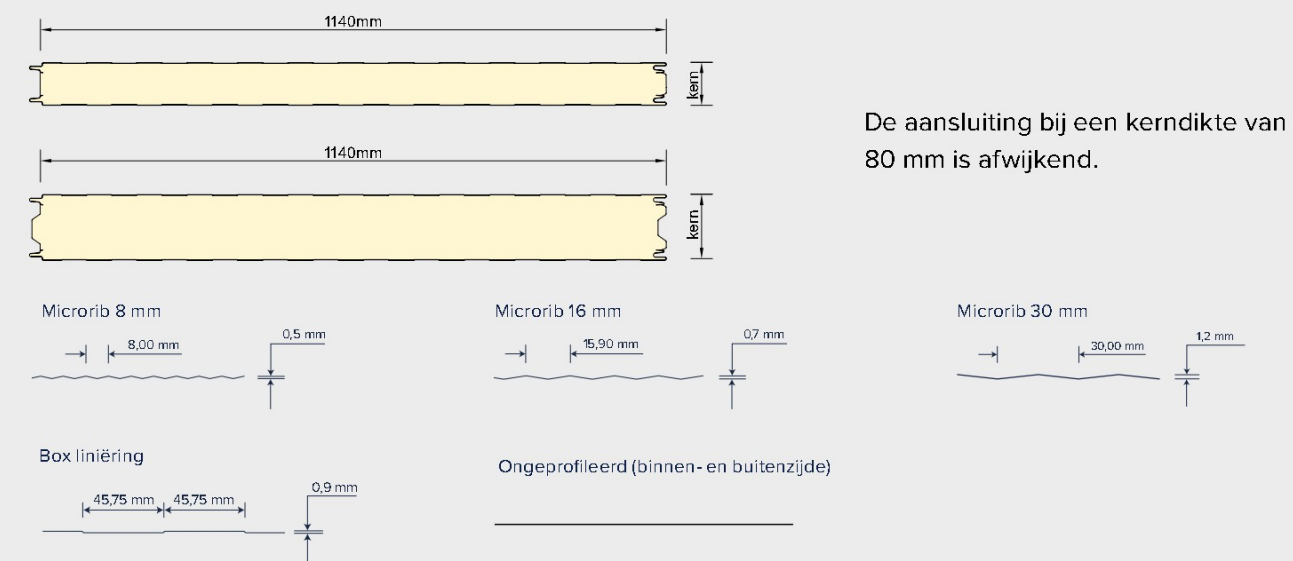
1140mm

kern

1140mm

kern

De aansluiting bij een kerndikte van 80 mm is afwijkend.

Microrib 8 mm

8,00 mm

0,5 mm

Microrib 16 mm

15,90 mm

0,7 mm

Microrib 30 mm

30,00 mm

1,2 mm

Box liniëring

45,75 mm

45,75 mm

0,9 mm

Ongeprofileerd (binnen- en buitenzijde)